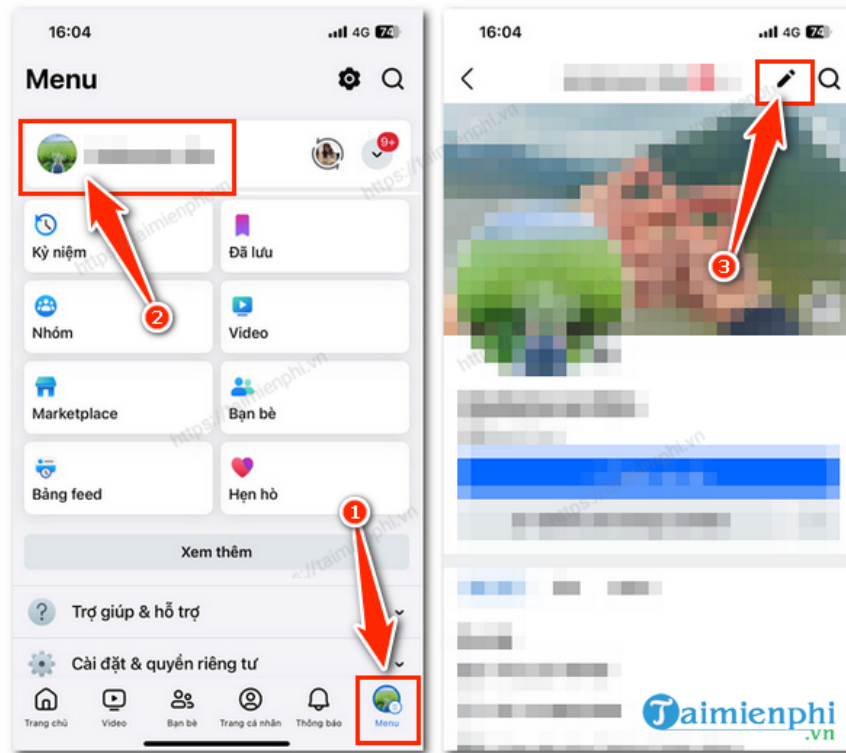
16:04
4G 74

Menu

9+

Kỷ niệm
Đã lưu
Nhóm
Video
Marketplace
Bạn bè
Bảng feed
Hẹn hò

Xem thêm

Trợ giúp & hỗ trợ
Cài đặt & quyền riêng tư

Trang chủ
Video
Bạn bè
Trang cá nhân
Thông báo
Menu

1
2

16:04
4G 74

3

https://taimienphi.vn

Taimienphi
.vn